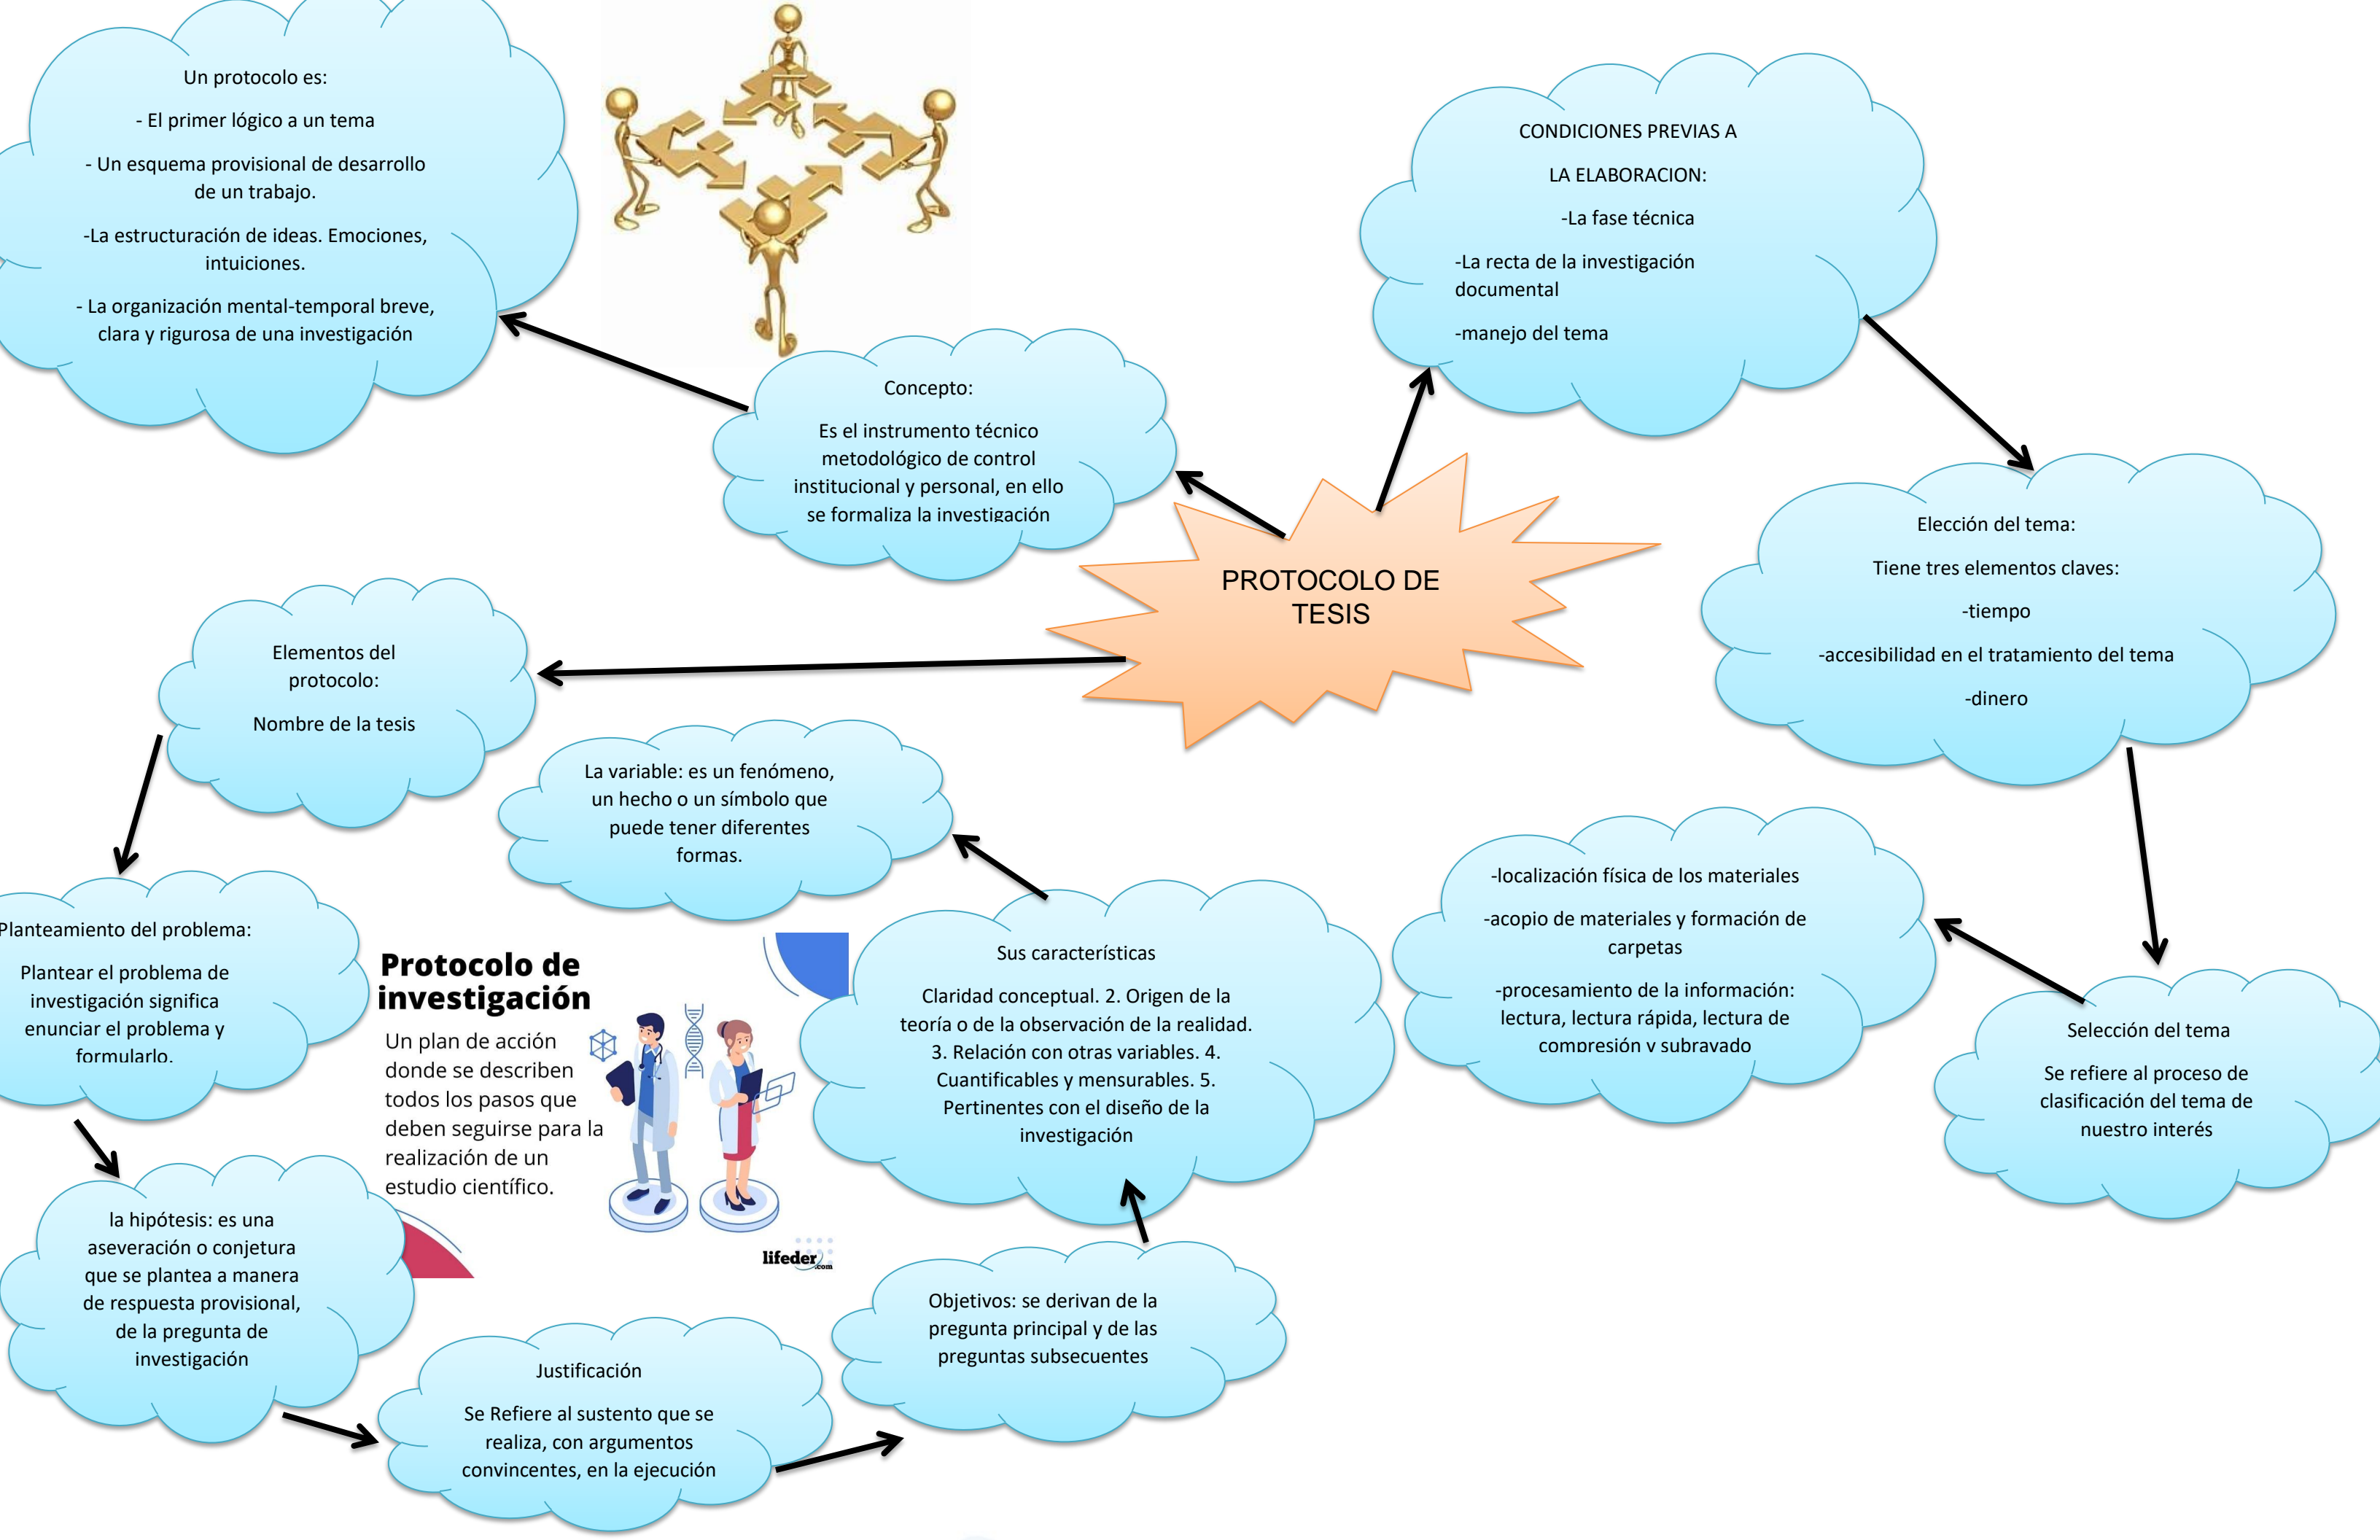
Un protocolo es:

- El primer lógico a un tema

- Un esquema provisional de desarrollo de un trabajo.

-La estructuración de ideas. Emociones, intuiciones.

- La organización mental-temporal breve, clara y rigurosa de una investigación

CONDICIONES PREVIAS A

LA ELABORACION:

-La fase técnica

-La recta de la investigación documental

-manejo del tema

Concepto:

Es el instrumento técnico metodológico de control institucional y personal, en ello se formaliza la investigación

PROTOCOLO DE TESIS

Elección del tema:

Tiene tres elementos claves:

-tiempo

-accesibilidad en el tratamiento del tema

-dinero

Elementos del protocolo:

Nombre de la tesis

La variable: es un fenómeno, un hecho o un símbolo que puede tener diferentes formas.

-localización física de los materiales

-acopio de materiales y formación de carpetas

-procesamiento de la información: lectura, lectura rápida, lectura de compresión y subravado

Planteamiento del problema:

Plantear el problema de investigación significa enunciar el problema y formularlo.

Protocolo de investigación

Un plan de acción donde se describen todos los pasos que deben seguirse para la realización de un estudio científico.

lifeder.com

Sus características

Claridad conceptual. 2. Origen de la teoría o de la observación de la realidad. 3. Relación con otras variables. 4. Cuantificables y mensurables. 5. Pertinentes con el diseño de la investigación

Selección del tema

Se refiere al proceso de clasificación del tema de nuestro interés

la hipótesis: es una aseveración o conjetura que se plantea a manera de respuesta provisional, de la pregunta de investigación

Objetivos: se derivan de la pregunta principal y de las preguntas subsecuentes

Justificación

Se Refiere al sustento que se realiza, con argumentos convincentes, en la ejecución